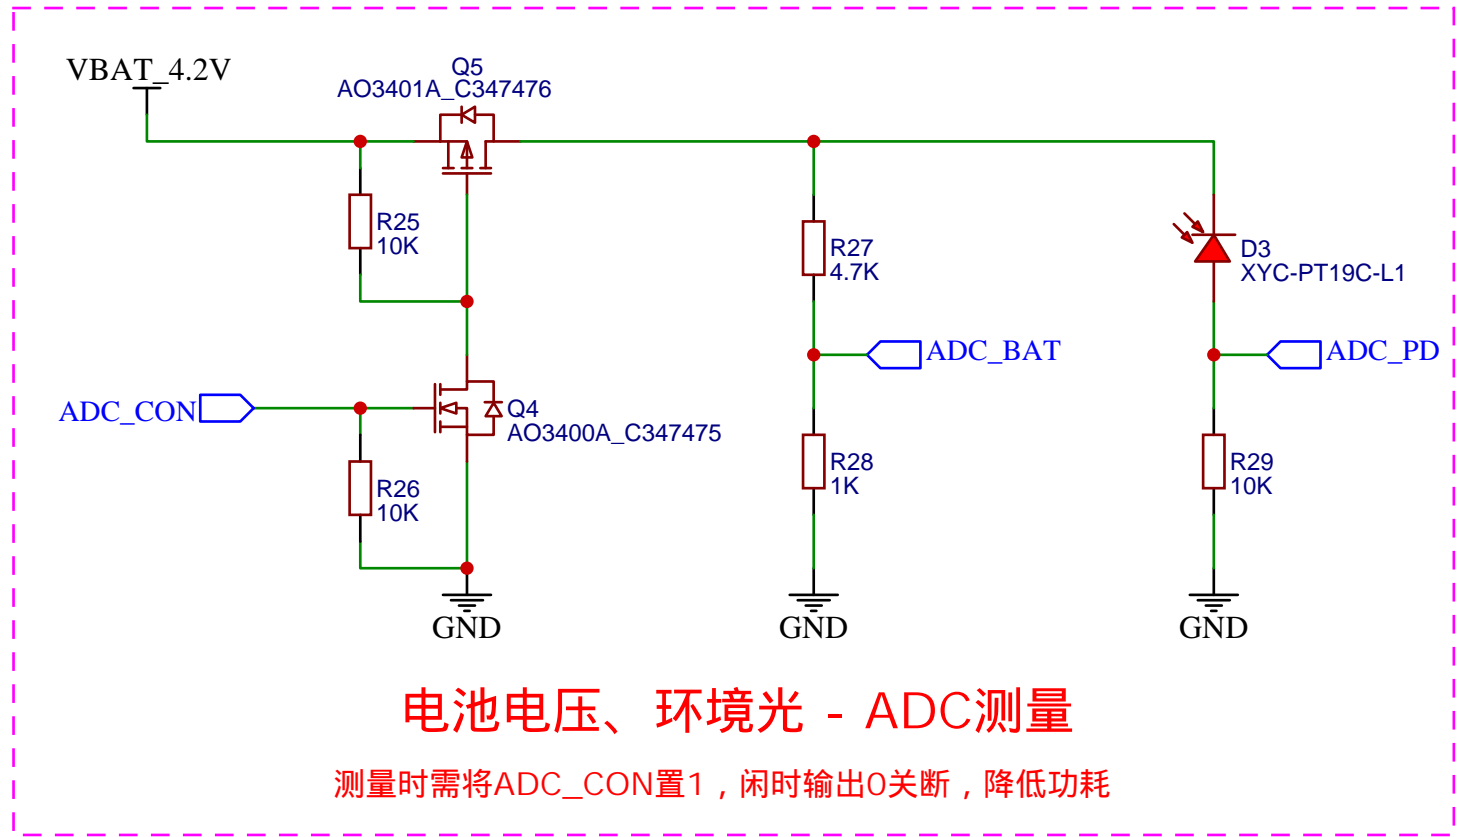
VBAT_4.2V

Q5
AO3401A_C347476

R25
10K

R27
4.7K

D3
XYC-PT19C-L1

ADC_BAT

ADC_PD

ADC_CON

Q4
AO3400A_C347475

R26
10K

R28
1K

R29
10K

GND

GND

GND

电池电压、环境光 - ADC测量

测量时需将ADC_CON置1，闲时输出0关断，降低功耗